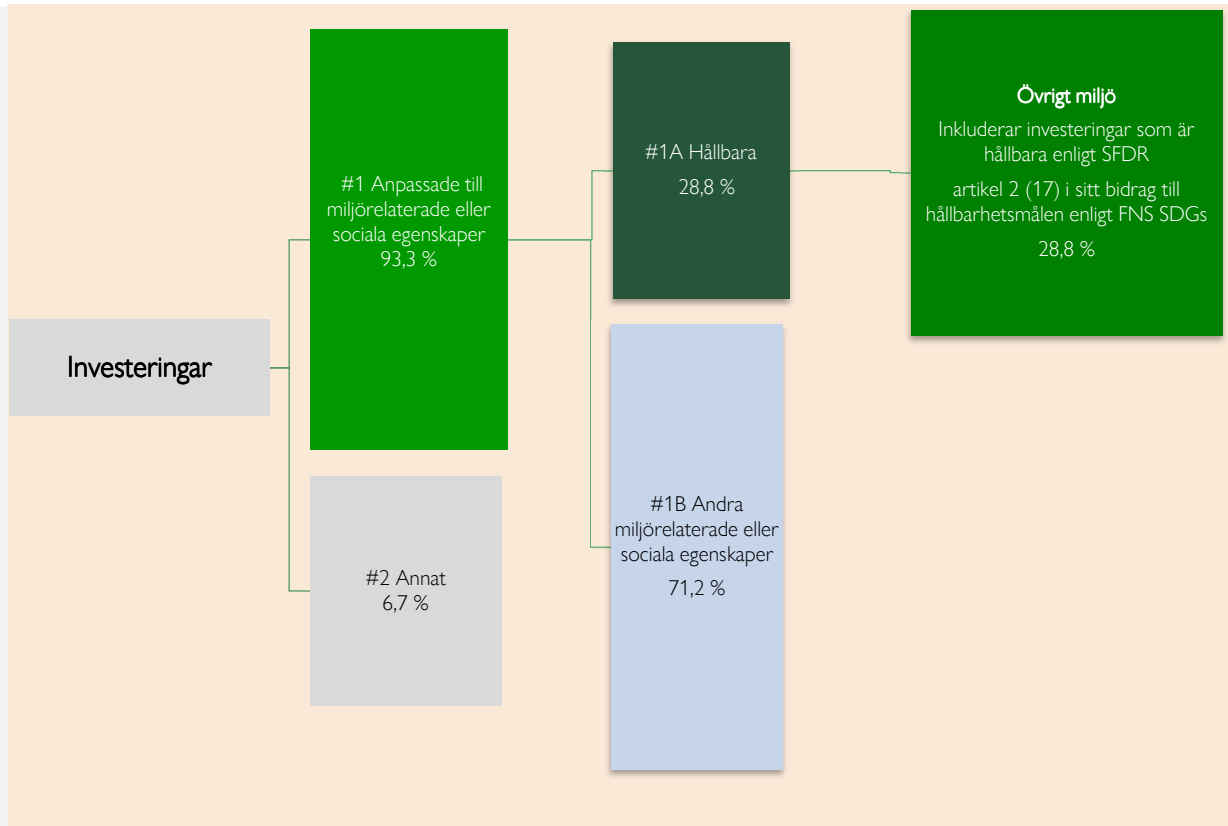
Investeringar

#1 Anpassade till miljörelaterade eller sociala egenskaper
93,3 %

#2 Annat
6,7 %

#1A Hållbara
28,8 %

#1B Andra miljörelaterade eller sociala egenskaper
71,2 %

Övrigt miljö
Inkluderar investeringar som är hållbara enligt SFDR

artikel 2 (17) i sitt bidrag till hållbarhetsmålen enligt FNS SDGs

28,8 %